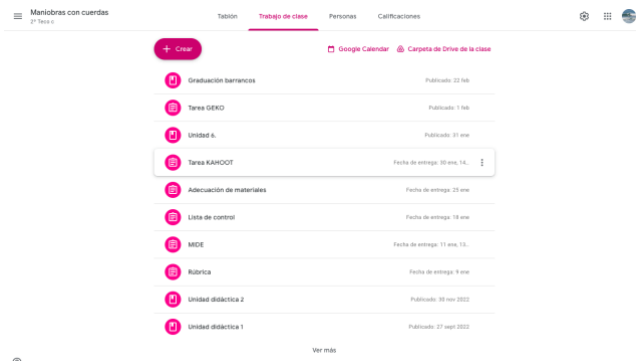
Maniobras con cuerdas
2º Teco c

Tablón
Trabajo de clase
Personas
Calificaciones

+ Crear

Google Calendar
Carpeta de Drive de la clase

Graduación barrancos
Publicado: 22 feb

Tarea GEKO
Publicado: 1 feb

Unidad 6.
Publicado: 31 ene

Tarea KAHOOT
Fecha de entrega: 30 ene, 14...

Adecuación de materiales
Fecha de entrega: 25 ene

Lista de control
Fecha de entrega: 18 ene

MIDE
Fecha de entrega: 11 ene, 13...

Rúbrica
Fecha de entrega: 9 ene

Unidad didáctica 2
Publicado: 30 nov 2022

Unidad didáctica 1
Publicado: 27 sept 2022

Ver más